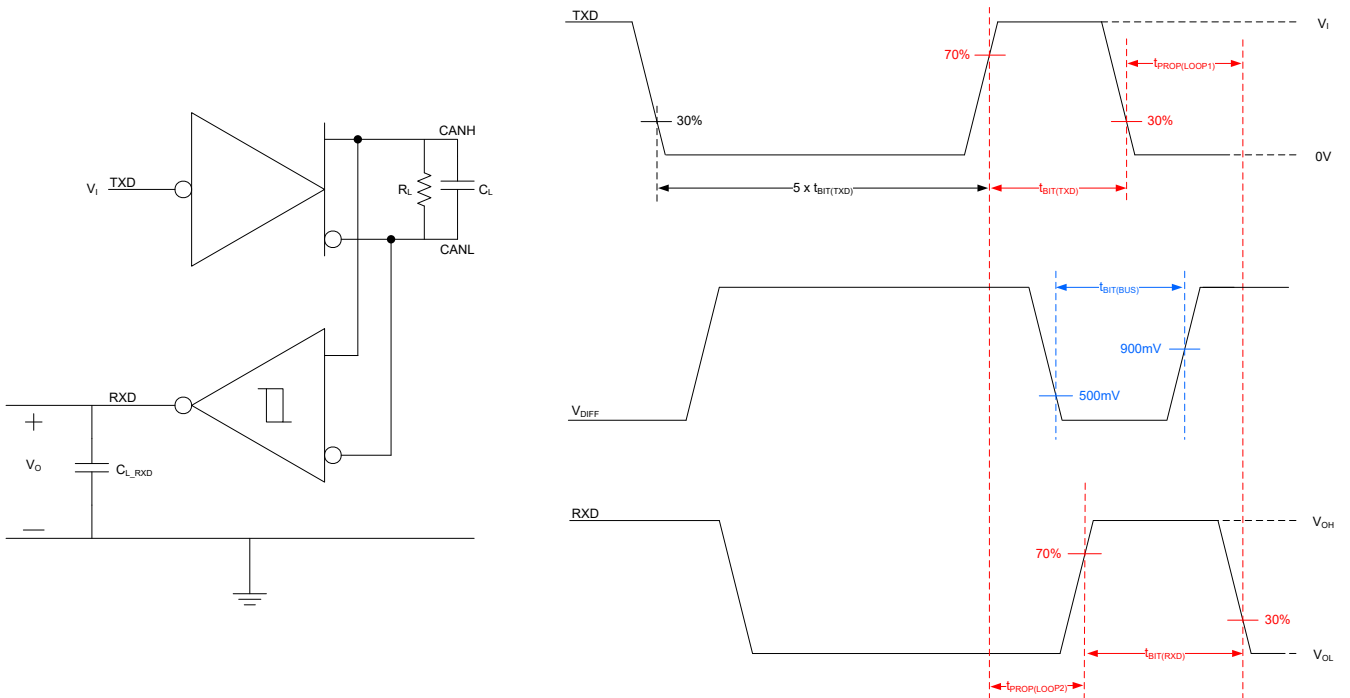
$V_I$ TXD

CANH

$R_L$ $C_L$

CANL

RXD

+

$V_O$ $C_{L\_RXD}$

—

TXD

$V_I$

70%

$t_{PROP(LOOP1)}$

30%

30%

0V

5 x $t_{BIT(TXD)}$

$t_{BIT(TXD)}$

$t_{BIT(BUS)}$

900mV

$V_{DIFF}$

500mV

RXD

$V_{OH}$

70%

30%

$t_{BIT(RXD)}$

$V_{OL}$

$t_{PROP(LOOP2)}$